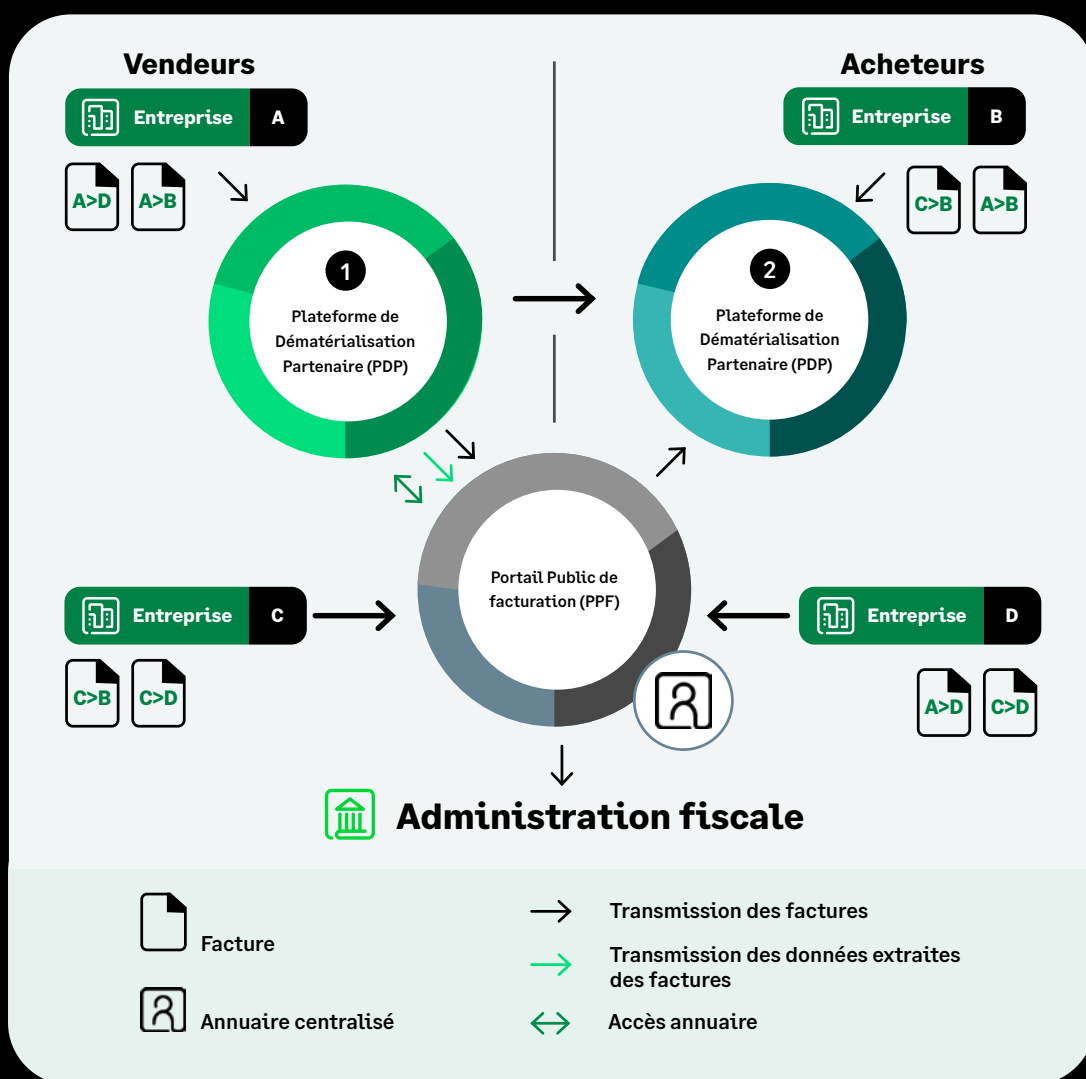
Vendeurs

Acheteurs

Entreprise A

Entreprise B

A>D A>B

C>B A>B

1
Plateforme de Dématérialisation Partenaire (PDP)

2
Plateforme de Dématérialisation Partenaire (PDP)

Entreprise C

Portail Public de facturation (PPF)

Entreprise D

C>B C>D

A>D C>D

Administration fiscale

Facture

Annuaire centralisé

Transmission des factures

Transmission des données extraites des factures

Accès annuaire